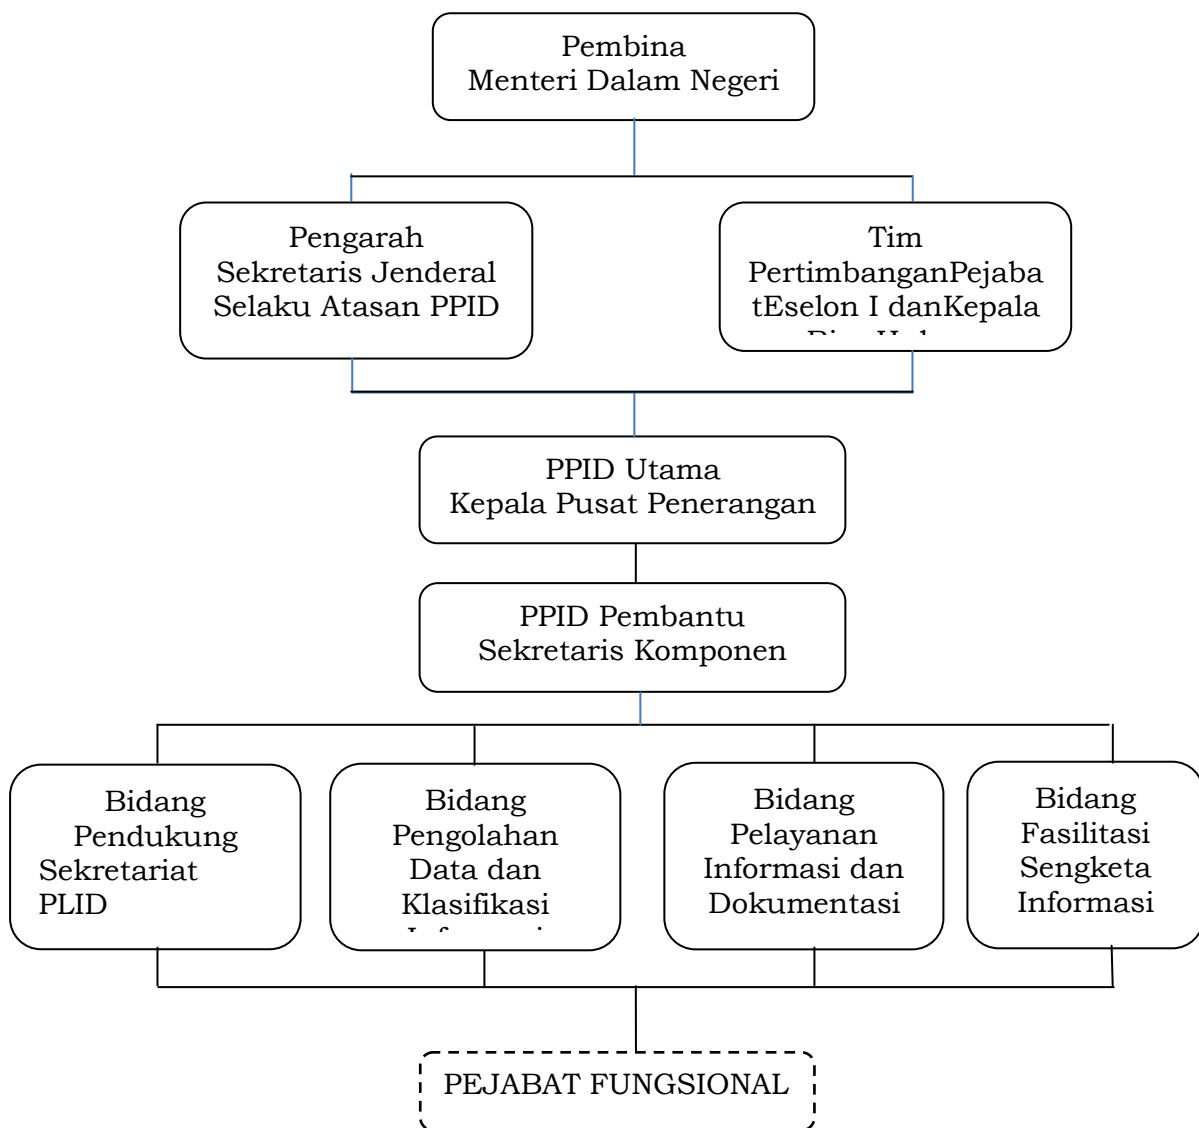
Pembina
Menteri Dalam Negeri

Pengarah
Sekretaris Jenderal
Selaku Atasan PPID

Tim
PertimbanganPejaba
tEselon I danKepala
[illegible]

PPID Utama
Kepala Pusat Penerangan

PPID Pembantu
Sekretaris Komponen

Bidang
Pendukung
Sekretariat
PLID

Bidang
Pengolahan
Data dan
Klasifikasi
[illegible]

Bidang
Pelayanan
Informasi dan
Dokumentasi

Bidang
Fasilitasi
Sengketa
Informasi

PEJABAT FUNGSIONAL